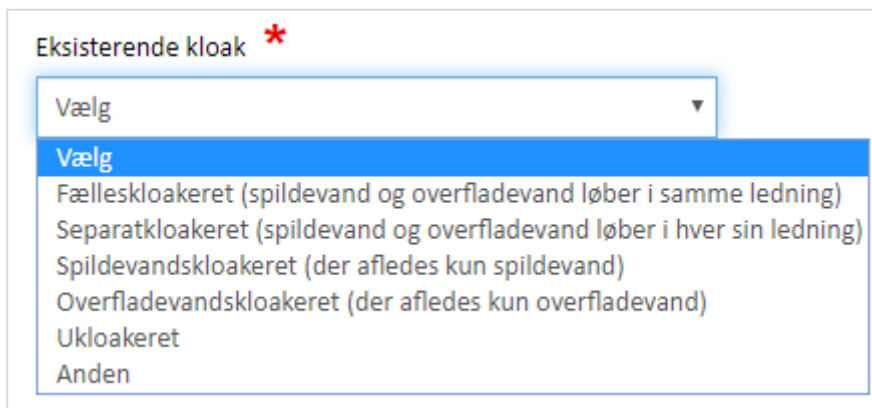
Eksisterende kloak *

Vælg

Vælg
Fælleskloakeret (spildevand og overfladevand løber i samme ledning)
Separatkloakeret (spildevand og overfladevand løber i hver sin ledning)
Spildevandskloakeret (der afledes kun spildevand)
Overfladevandskloakeret (der afledes kun overfladevand)
Ukloakeret
Anden